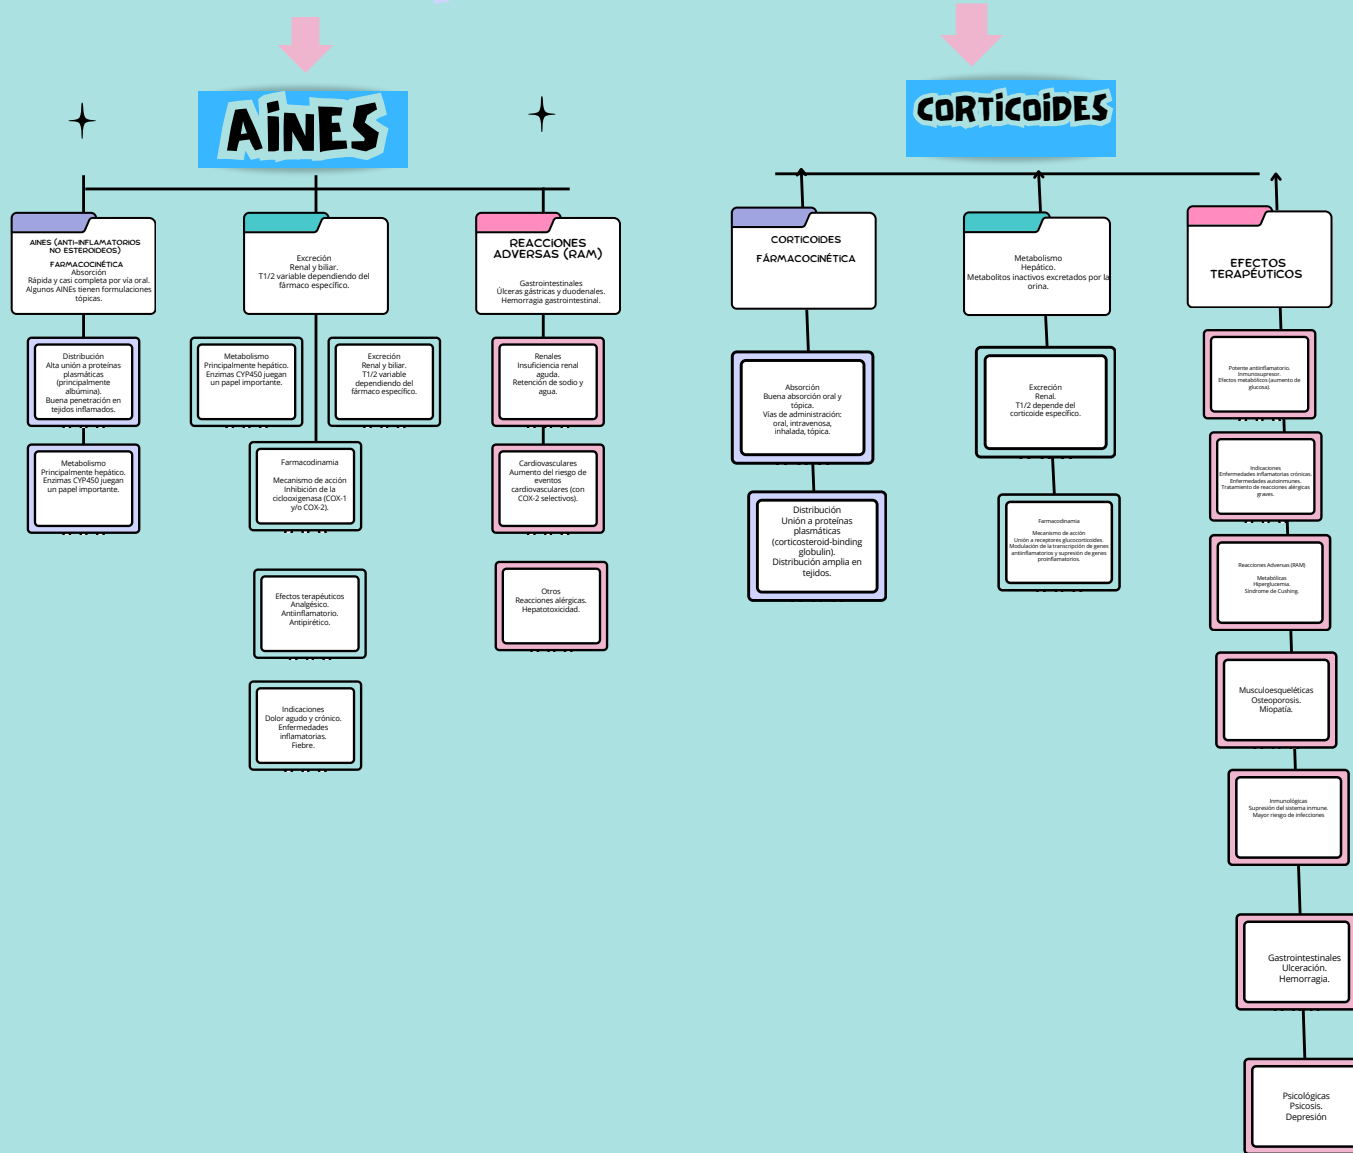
AINES

AINES (ANTI-INFLAMATORIOS NO ESTEROIDEOS)
FARMACOCINÉTICA
Absorción
Rápida y casi completa por vía oral. Algunos AINEs tienen formulaciones tópicas.

Distribución
Alta unión a proteínas plasmáticas (principalmente albúmina).
Buena penetración en tejidos inflamados.

Metabolismo
Principalmente hepático. Enzimas CYP450 juegan un papel importante.

Excreción
Renal y biliar.
T1/2 variable dependiendo del fármaco específico.

Metabolismo
Principalmente hepático. Enzimas CYP450 juegan un papel importante.

Excreción
Renal y biliar.
T1/2 variable dependiendo del fármaco específico.

Farmacodinamia
Mecanismo de acción
Inhibición de la ciclooxigenasa (COX-1 y/o COX-2).

Efectos terapéuticos
Analgésico.
Antiinflamatorio.
Antipirético.

Indicaciones
Dolor agudo y crónico.
Enfermedades inflamatorias.
Fiebre.

REACCIONES ADVERSAS (RAM)
Gastrointestinales
Úlceras gástricas y duodenales.
Hemorragia gastrointestinal.

Renales
Insuficiencia renal aguda.
Retención de sodio y agua.

Cardiovasculares
Aumento del riesgo de eventos cardiovasculares (con COX-2 selectivos).

Otros
Reacciones alérgicas.
Hepatotoxicidad.

CORTICOIDES

CORTICOIDES
FÁRMACOCINÉTICA

Absorción
Buena absorción oral y tópica.
Vías de administración: oral, intravenosa, inhalada, tópica.

Distribución
Unión a proteínas plasmáticas (corticosteroid-binding globulin).
Distribución amplia en tejidos.

Metabolismo
Hepático.
Metabolitos inactivos excretados por la orina.

Excreción
Renal.
T1/2 depende del corticoide específico.

Farmacodinamia
Mecanismo de acción
Unión a receptores glucocorticoides.
Modulación de la transcripción de genes antiinflamatorios y supresión de genes proinflamatorios.

EFECTOS TERAPÉUTICOS

Potente antiinflamatorio.
Inmunosupresor.
Efectos metabólicos (aumento de glucosa).

Indicaciones
Enfermedades inflamatorias crónicas.
Enfermedades autoinmunes.
Tratamiento de reacciones alérgicas graves.

Reacciones Adversas (RAM)
Metabólicas
Hiperglucemia.
Síndrome de Cushing.

Musculoesqueléticas
Osteoporosis.
Miopatía.

Inmunológicas
Supresión del sistema inmune.
Mayor riesgo de infecciones

Gastrointestinales
Ulceración.
Hemorragia.

Psicológicas
Psicosis.
Depresión